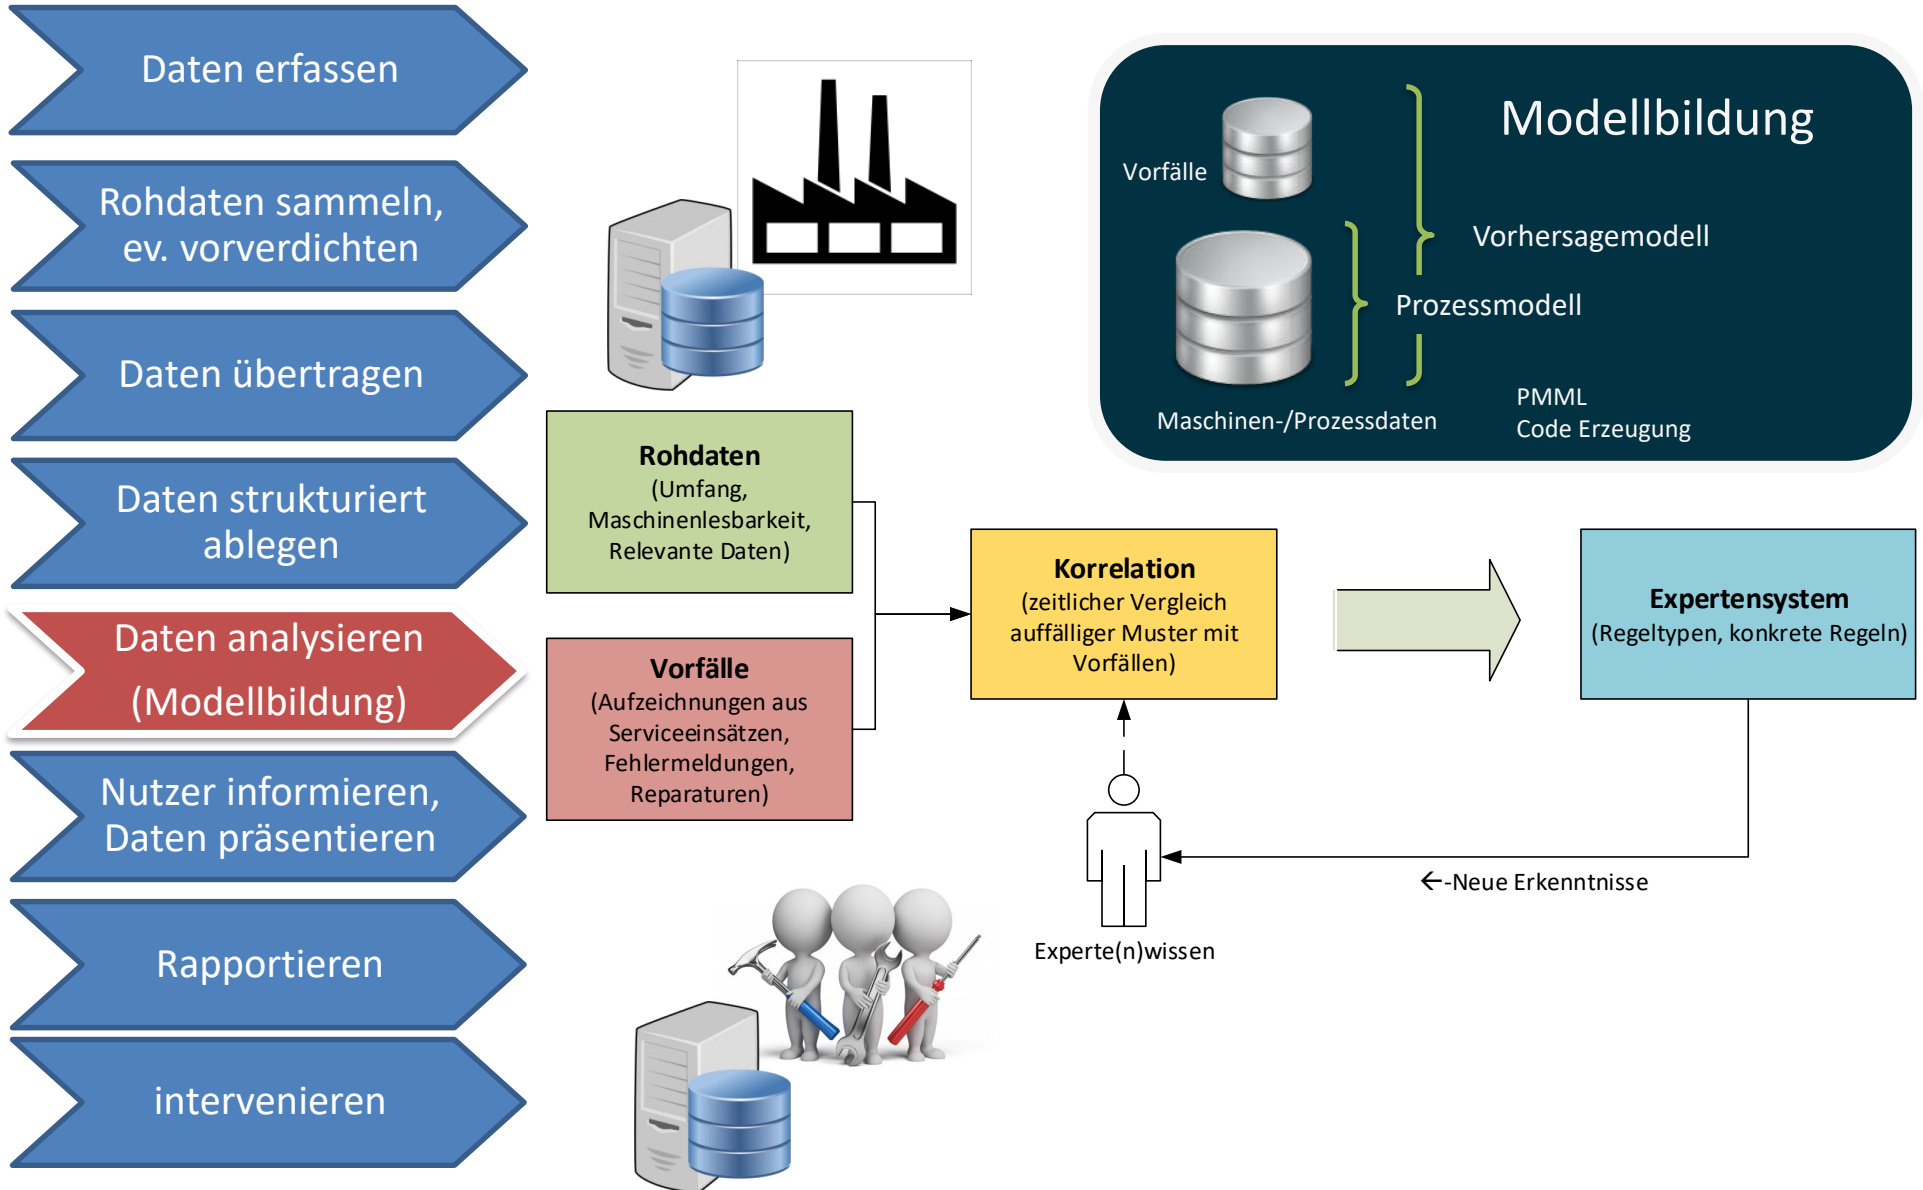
Daten erfassen

Rohdaten sammeln, ev. vorverdichten

Daten übertragen

Daten strukturiert ablegen

Daten analysieren (Modellbildung)

Nutzer informieren, Daten präsentieren

Rapportieren

intervenieren

Modellbildung

Vorfälle

Vorhersagemodell

Prozessmodell

Maschinen-/Prozessdaten

PMML
Code Erzeugung

**Rohdaten**
(Umfang, Maschinenlesbarkeit, Relevante Daten)

**Vorfälle**
(Aufzeichnungen aus Serviceeinsätzen, Fehlermeldungen, Reparaturen)

**Korrelation**
(zeitlicher Vergleich auffälliger Muster mit Vorfällen)

**Expertensystem**
(Regeltypen, konkrete Regeln)

←-Neue Erkenntnisse

Experte(n)wissen